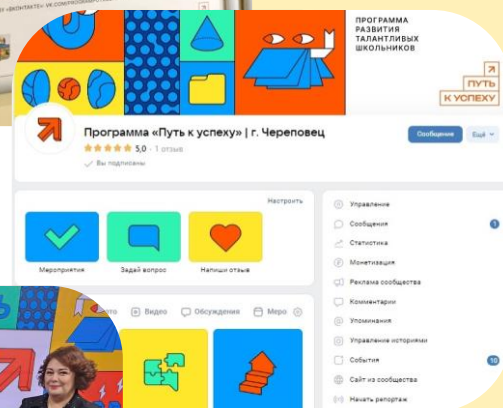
ПРОГРАММА РАЗВИТИЯ ТАЛАНТЛИВЫХ ШКОЛЬНИКОВ

ПУТЬ К УСПЕХУ

Программа «Путь к успеху» | г. Череповец

Сообщение

Ещё

5,0 · 1 отзыв

Вы подписаны

Настроить

Мероприятия

Задай вопрос

Напиши отзыв

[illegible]ото

Видео

Обсуждения

Меро

Управление

Сообщения

1

Статистика

Монетизация

Реклама сообщества

Комментарии

Упоминания

Управление историями

События

10

Сайт из сообщества

Начать репортаж